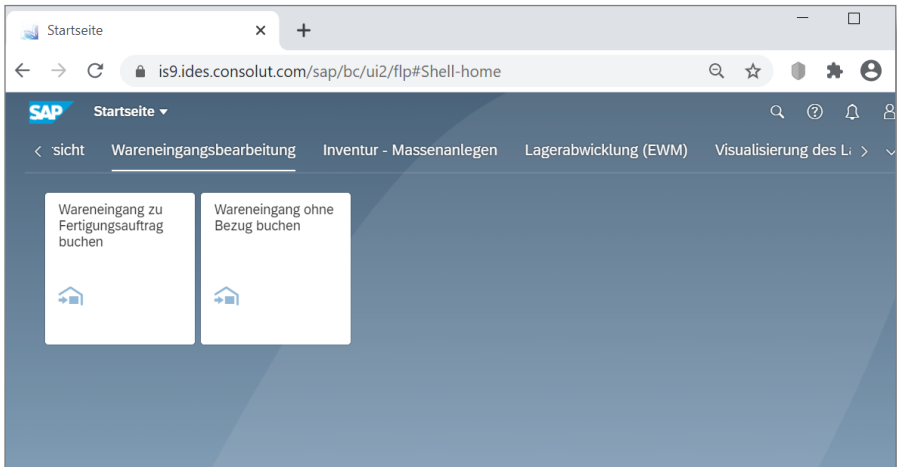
Startseite ×

is9.ides.consolut.com/sap/bc/ui2/flp#Shell-home

SAP Startseite

‹ rsicht Wareneingangsbearbeitung Inventur - Massenanlegen Lagerabwicklung (EWM) Visualisierung des La ›

Wareneingang zu Fertigungsauftrag buchen

Wareneingang ohne Bezug buchen